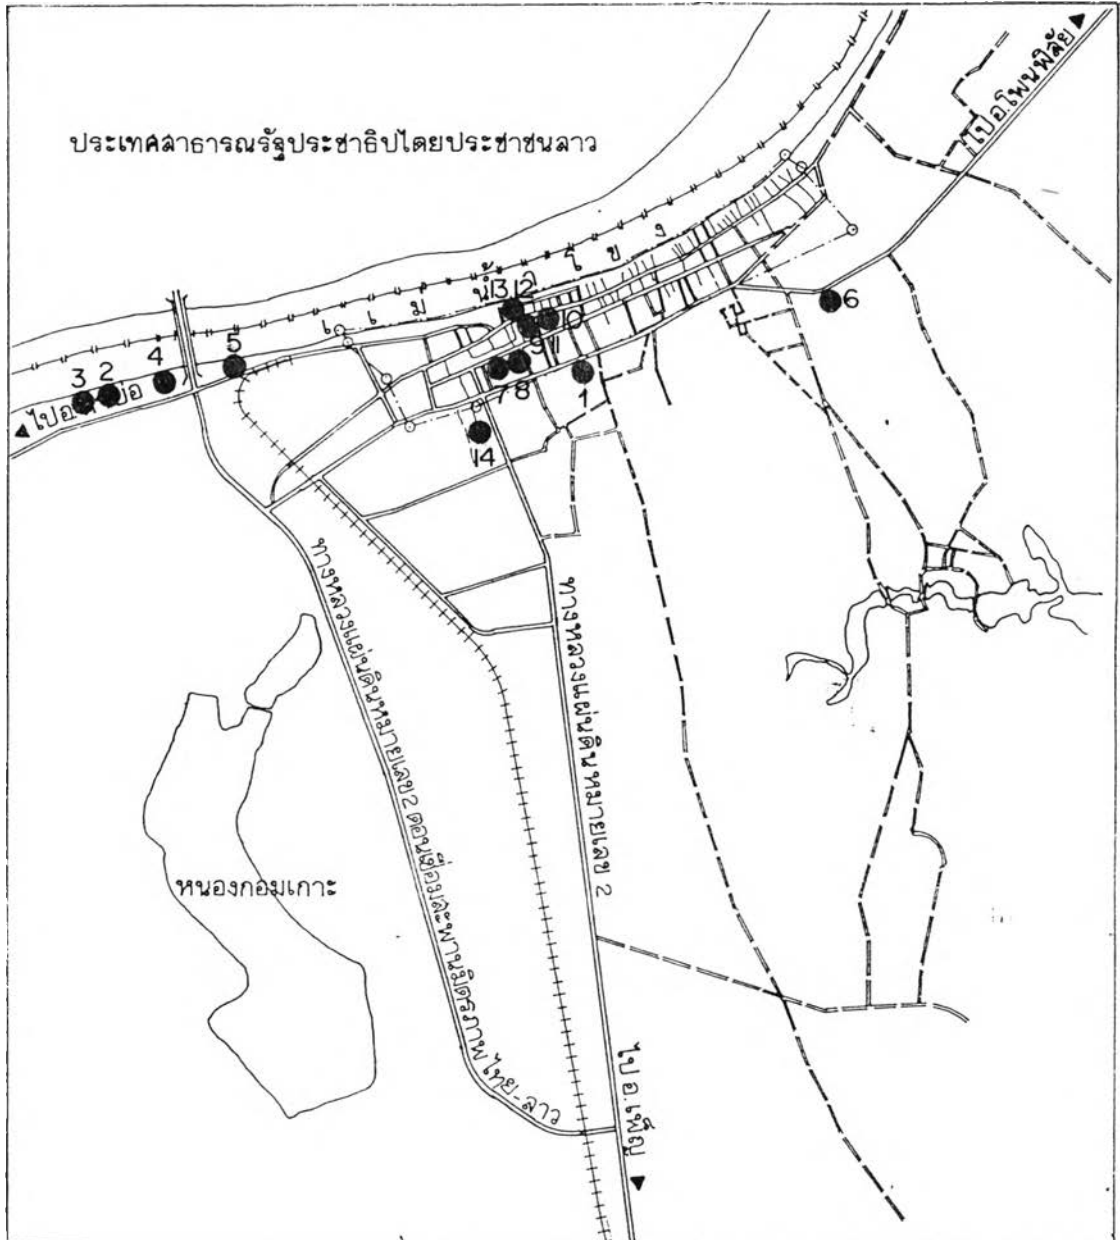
ประเทศสาธารณรัฐประชาธิปไตยประชาชนลาว

ไปอ.โพนพิสัย

แม่ น้ำ โข ง

13 12 11 10 9

7 8

1

6

3 2 4 5

ไปอ.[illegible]บ่อ

14

ทางหลวงแผ่นดินหมายเลข 2 ตอนเชื่อมสะพานมิตรภาพไทย-ลาว

ทางหลวงแผ่นดินหมายเลข 2

หนองกอมเกาะ

ไป อ.เพ็ญ